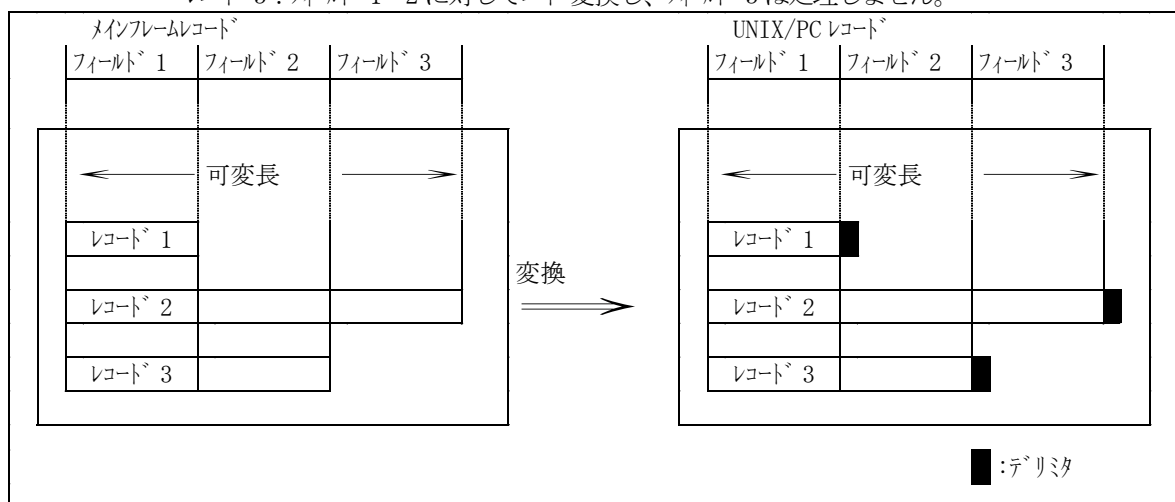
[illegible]

メインフレームレコード

| フィールド 1 | フィールド 2 | フィールド 3 |
|---|---|---|

可変長

レコード 1
レコード 2
レコード 3

変換

UNIX/PC レコード

| フィールド 1 | フィールド 2 | フィールド 3 |
|---|---|---|

可変長

レコード 1
レコード 2
レコード 3

■:デリミタ